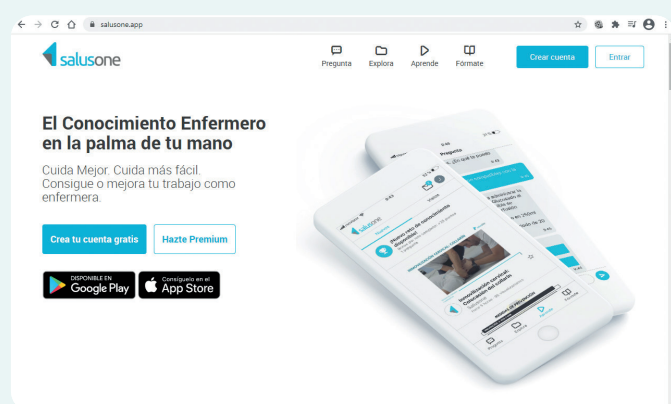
salusone.app

salusone

Pregunta Explora Aprende Formate

Crear cuenta Entrar

El Conocimiento Enfermero en la palma de tu mano

Cuida Mejor. Cuida más fácil. Consigue o mejora tu trabajo como enfermera.

Crea tu cuenta gratis Hazte Premium

DISPONIBLE EN Google Play

Consíguelo en el App Store